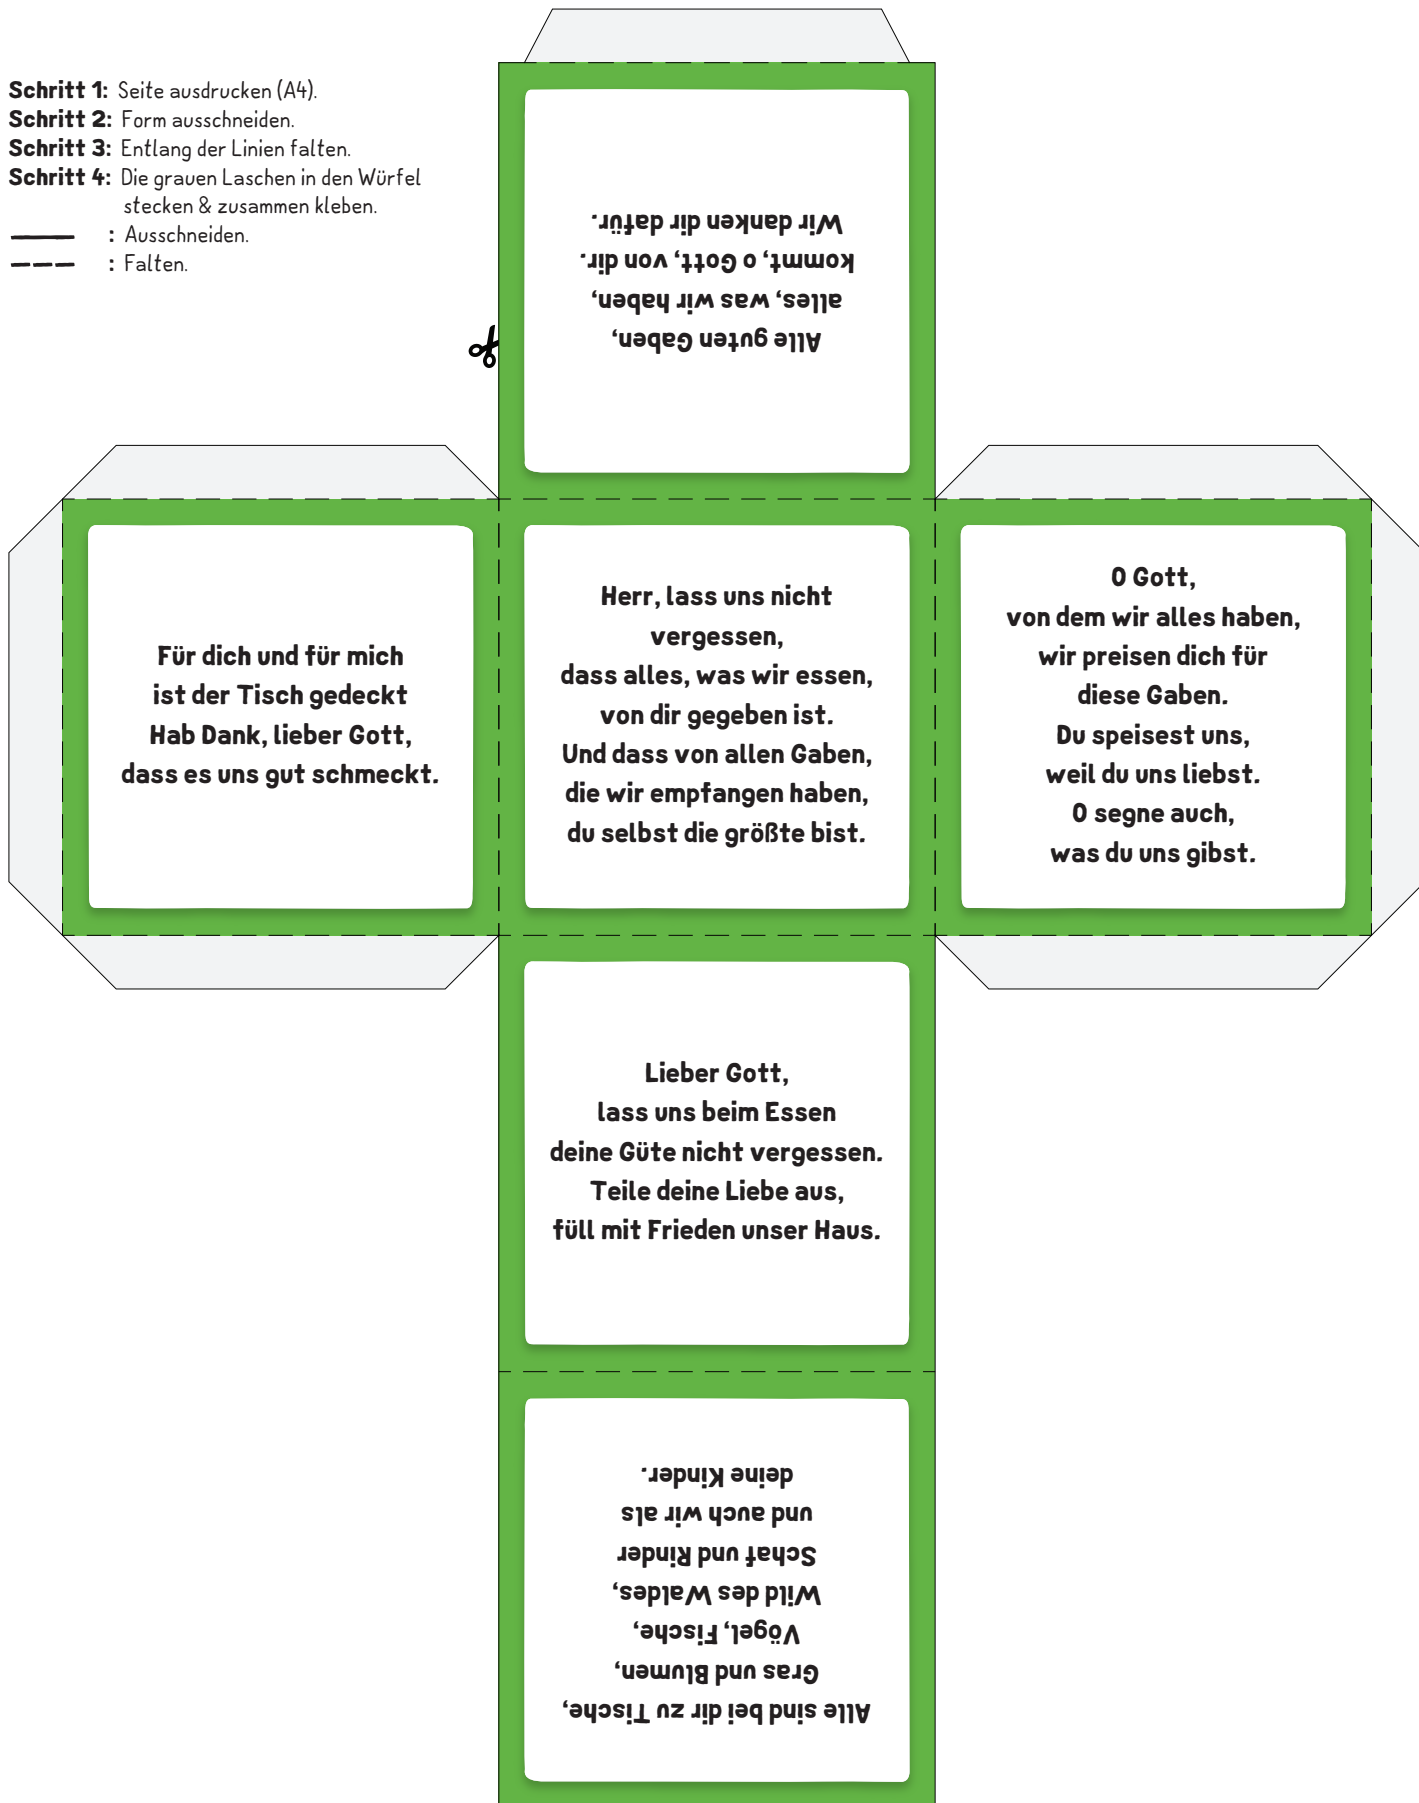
Schritt 1: Seite ausdrucken (A4).
Schritt 2: Form ausschneiden.
Schritt 3: Entlang der Linien falten.
Schritt 4: Die grauen Laschen in den Würfel stecken & zusammen kleben.
——— : Ausschneiden.
– – – : Falten.

Alle guten Gaben,
alles, was wir haben,
kommt, o Gott, von dir.
Wir danken dir dafür.

Für dich und für mich
ist der Tisch gedeckt
Hab Dank, lieber Gott,
dass es uns gut schmeckt.

Herr, lass uns nicht vergessen,
dass alles, was wir essen,
von dir gegeben ist.
Und dass von allen Gaben,
die wir empfangen haben,
du selbst die größte bist.

O Gott,
von dem wir alles haben,
wir preisen dich für
diese Gaben.
Du speisest uns,
weil du uns liebst.
O segne auch,
was du uns gibst.

Lieber Gott,
lass uns beim Essen
deine Güte nicht vergessen.
Teile deine Liebe aus,
füll mit Frieden unser Haus.

Alle sind bei dir zu Tische,
Gras und Blumen,
Vögel, Fische,
Wild des Waldes,
Schaf und Rinder
und auch wir als
deine Kinder.